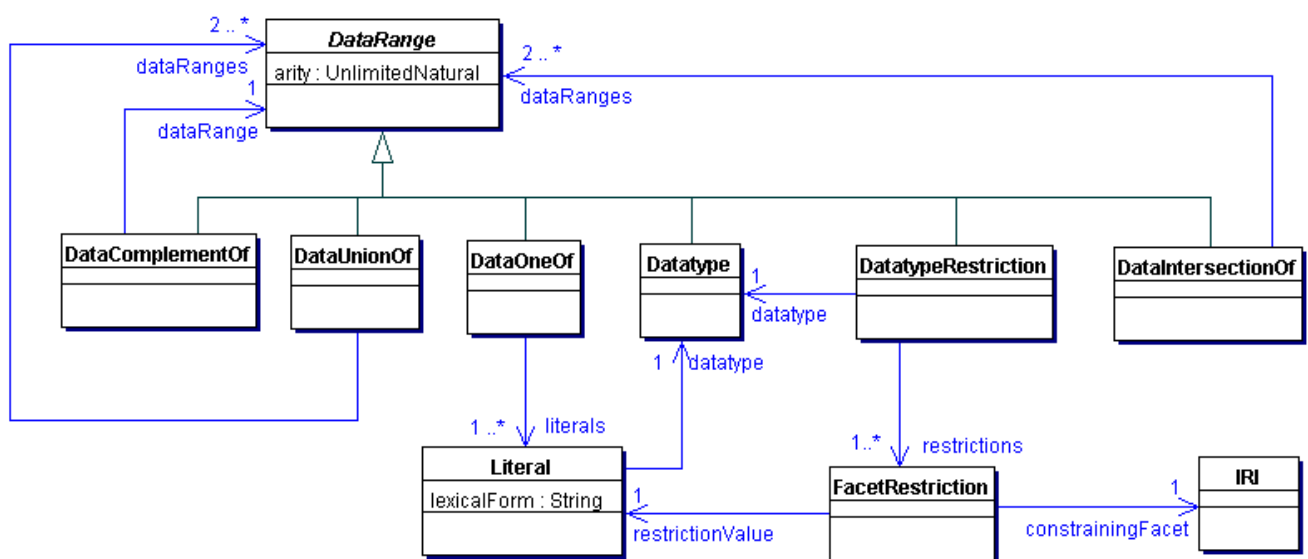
2 .. *
dataRanges
1
dataRange

DataRange
arity : UnlimitedNatural

2 .. *
dataRanges

DataComplementOf

DataUnionOf

DataOneOf

Datatype

1
datatype

DatatypeRestriction

DataIntersectionOf

1
datatype

1 ..*
literals

Literal
lexicalForm : String

1
restrictionValue

1..*
restrictions

FacetRestriction

1
constrainingFacet

IRI